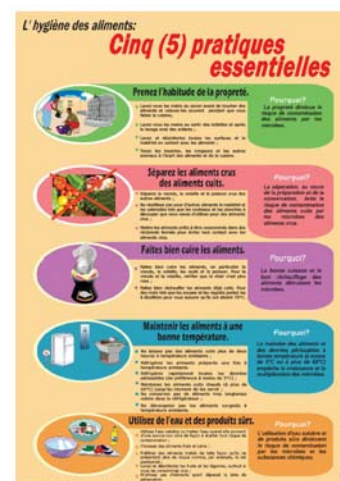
L' hygiène des aliments:

Cinq (5) pratiques essentielles

Prenez l'habitude de la propreté.

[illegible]

Pourquoi?

La propreté diminue le risque de contamination des aliments par les microbes.

Séparez les aliments crus des aliments cuits.

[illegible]

Pourquoi?

La séparation, au cours de la préparation et de la conservation, évite le risque de contamination des aliments cuits par les microbes des aliments crus.

Faites bien cuire les aliments.

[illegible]

Pourquoi?

La bonne cuisson et le bon réchauffage des aliments détruisent les microbes.

Maintenir les aliments à une bonne température.

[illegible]

Pourquoi?

Le maintien des aliments et des denrées périssables à bonne température (à moins de 5°C ou à plus de 60°C) empêche la croissance et la multiplication des microbes.

Utilisez de l'eau et des produits sûrs.

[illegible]

Pourquoi?

L'utilisation d'eau salubre et de produits sûrs diminuent le risque de contamination par les microbes et les substances chimiques.